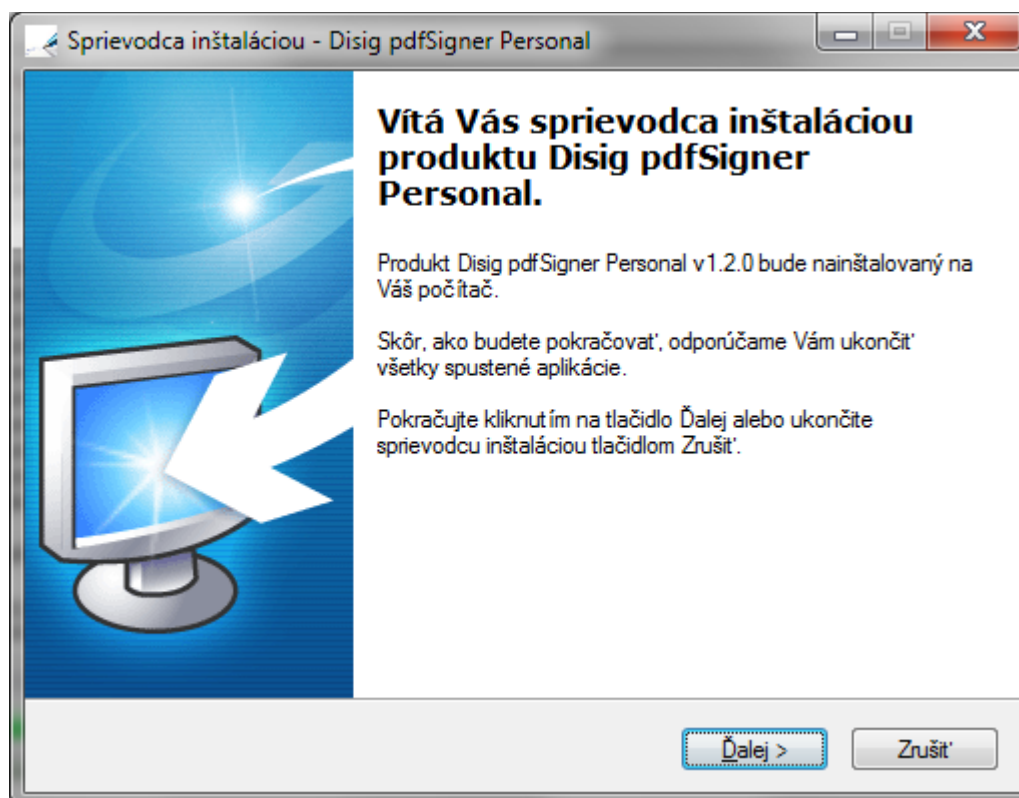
Sprievodca inštaláciou - Disig pdfSigner Personal

Vítá Vás sprievodca inštaláciou produktu Disig pdfSigner Personal.

Produkt Disig pdfSigner Personal v1.2.0 bude nainštalovaný na Váš počítač.

Skôr, ako budete pokračovať, odporúčame Vám ukončiť všetky spustené aplikácie.

Pokračujte kliknutím na tlačidlo Ďalej alebo ukončite sprievodcu inštaláciou tlačidlom Zrušiť.

Ďalej >

Zrušiť